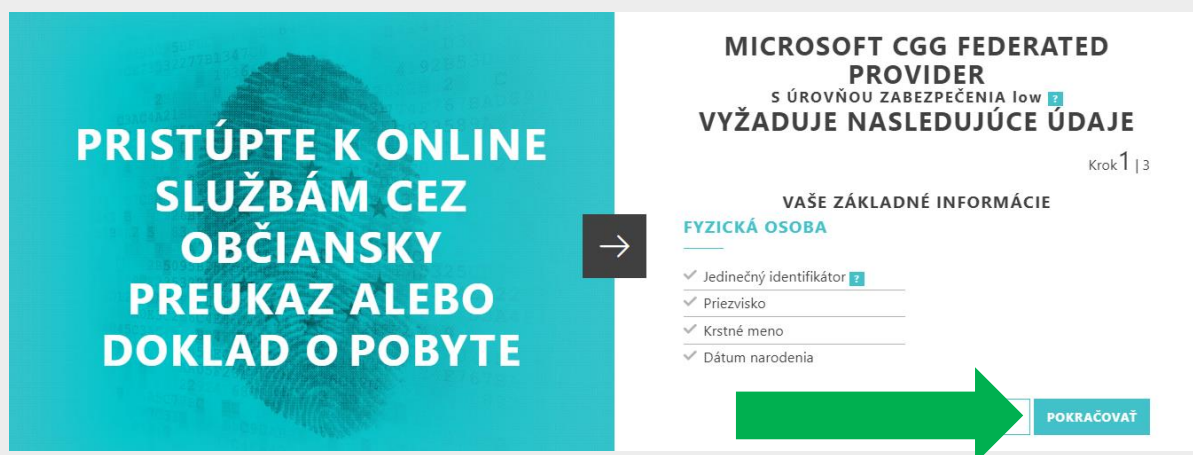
PRISTÚPTE K ONLINE SLUŽBÁM CEZ OBČIANSKY PREUKAZ ALEBO DOKLAD O POBYTE

MICROSOFT CGG FEDERATED PROVIDER
S ÚROVŇOU ZABEZPEČENIA low ?
VYŽADUJE NASLEDUJÚCE ÚDAJE

Krok 1 | 3

VAŠE ZÁKLADNÉ INFORMÁCIE

FYZICKÁ OSOBA

Jedinečný identifikátor ?
Priezvisko
Krstné meno
Dátum narodenia

POKRAČOVAŤ